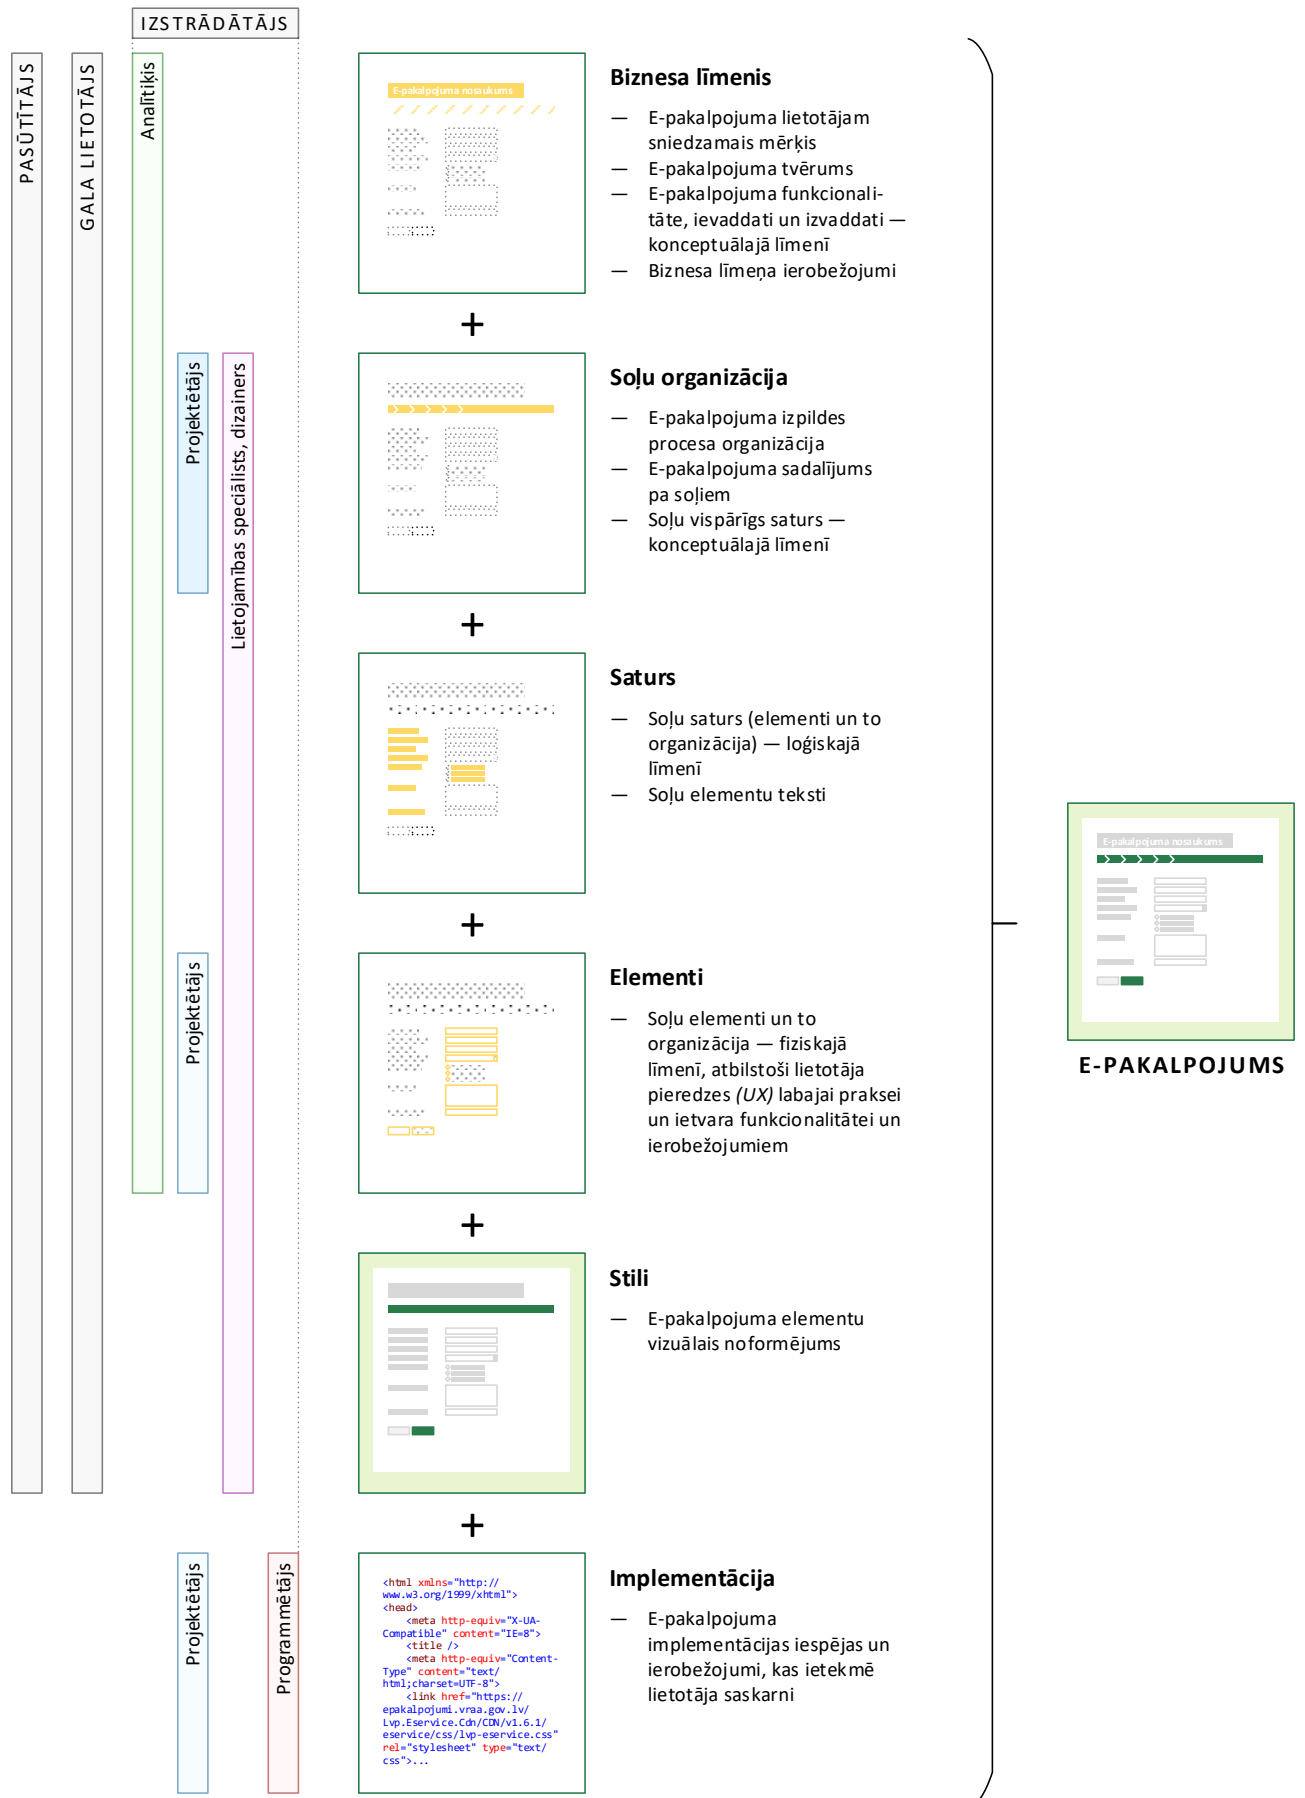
IZSTRĀDĀTĀJS

PASŪTĪTĀJS

GALA LIETOTĀJS

Analītiķis

Projektētājs

Lietojamības speciālists, dizainers

Projektētājs

Projektētājs

Programmētājs

E-pakalpojuma nosaukums

Biznesa līmenis

— E-pakalpojuma lietotājam sniedzamais mērķis
— E-pakalpojuma tvērums
— E-pakalpojuma funkcionalitāte, ievaddati un izvaddati — konceptuālajā līmenī
— Biznesa līmeņa ierobežojumi

+

Soļu organizācija

— E-pakalpojuma izpildes procesa organizācija
— E-pakalpojuma sadalījums pa soļiem
— Soļu vispārīgs saturs — konceptuālajā līmenī

+

Saturs

— Soļu saturs (elementi un to organizācija) — loģiskajā līmenī
— Soļu elementu teksti

+

Elementi

— Soļu elementi un to organizācija — fiziskajā līmenī, atbilstoši lietotāja pieredzes (UX) labajai praksei un ietvara funkcionalitātei un ierobežojumiem

+

Stili

— E-pakalpojuma elementu vizuālais noformējums

+

<html xmlns="http://www.w3.org/1999/xhtml">
<head>
<meta http-equiv="X-UA-Compatible" content="IE=8">
<title />
<meta http-equiv="Content-Type" content="text/html;charset=UTF-8">
<link href="https://epakalpojumi.vraa.gov.lv/Lvp.Eservice.Cdn/CDN/v1.6.1/eservice/css/lvp-eservice.css" rel="stylesheet" type="text/css">...

Implementācija

— E-pakalpojuma implementācijas iespējas un ierobežojumi, kas ietekmē lietotāja saskarni

E-pakalpojuma nosaukums

E-PAKALPOJUMS